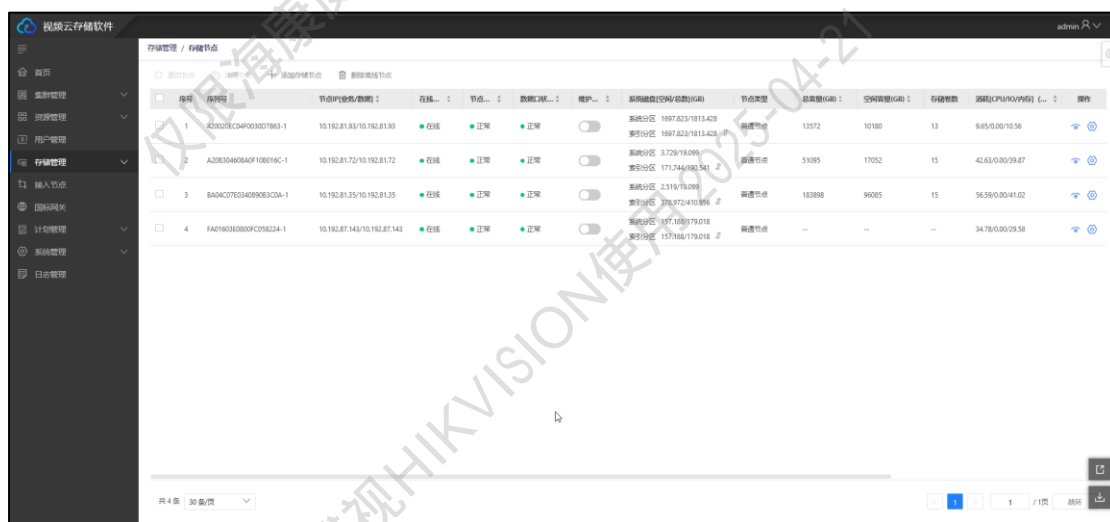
视频云存储软件

admin

首页
集群管理
资源管理
用户管理
存储管理
接入节点
国标网关
计划管理
系统管理
日志管理

存储管理 / 存储节点

重启节点 物理节点 + 添加存储节点 删除离线节点

| | 序号 | 序列号 | 节点IP(业务/数据) | 在线... | 节点... | 数据口状... | 维护... | 系统磁盘(空闲/总数)(GB) | 节点类型 | 总容量(GB) | 空闲容量(GB) | 存储卷数 | 消耗(CPU/IO/内存) (... | 操作 |
|---|---|---|---|---|---|---|---|---|---|---|---|---|---|---|
| | 1 | A20020EC04F0030D7863-1 | 10.192.81.93/10.192.81.93 | 在线 | 正常 | 正常 | | 系统分区 1697.823/1813.428 索引分区 1697.823/1813.428 | 普通节点 | 13572 | 10180 | 13 | 9.65/0.00/10.56 | |
| | 2 | A20830460B40F10B016C-1 | 10.192.81.72/10.192.81.72 | 在线 | 正常 | 正常 | | 系统分区 3.729/19.099 索引分区 171.744/190.541 | 普通节点 | 51095 | 17052 | 15 | 42.63/0.00/39.87 | |
| | 3 | BA04C07E034089083C0A-1 | 10.192.81.35/10.192.81.35 | 在线 | 正常 | 正常 | | 系统分区 2.519/19.099 索引分区 378.972/410.996 | 普通节点 | 183898 | 96085 | 15 | 56.59/0.00/41.02 | |
| | 4 | FA01603E0800FC058224-1 | 10.192.87.143/10.192.87.143 | 在线 | 正常 | 正常 | | 系统分区 117.188/179.018 索引分区 157.188/179.018 | 普通节点 | -- | -- | -- | 34.78/0.00/29.58 | |

共4条 30条/页

1 1 /1页 跳转

仅限海康威视HIKVISION使用 2025-04-21